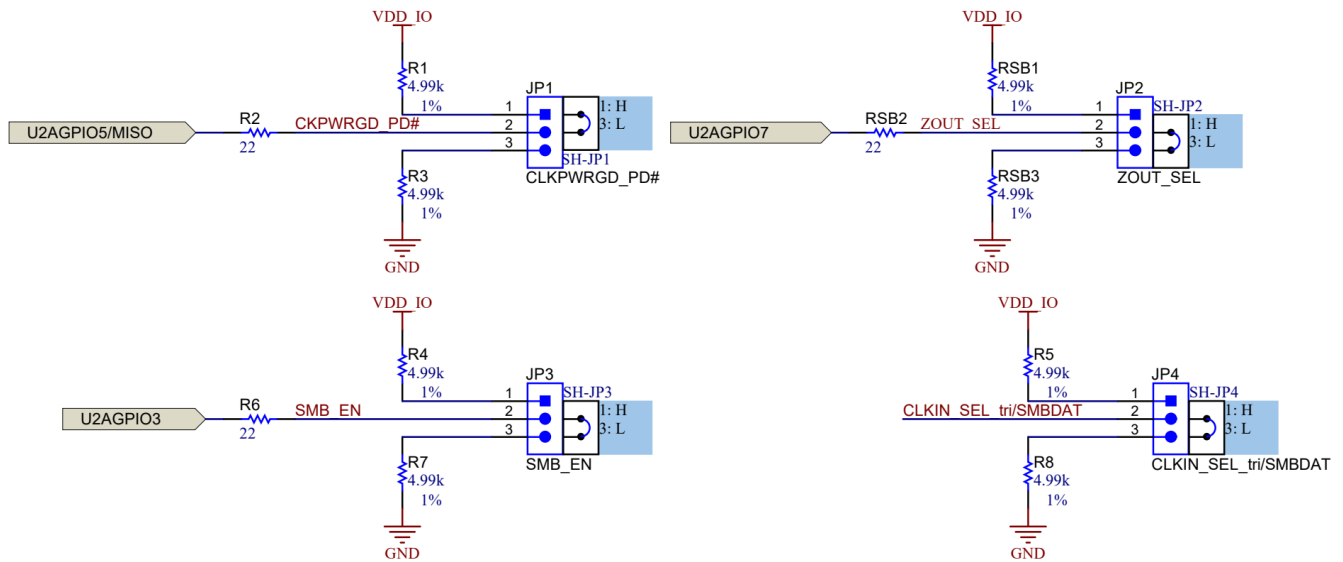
VDD_IO
R1
4.99k
1%
U2AGPIO5/MISO
R2
22
CKPWRGD_PD#
JP1
1
2
3
1: H
3: L
SH-JP1
CLKPWRGD_PD#
R3
4.99k
1%
GND

VDD_IO
RSB1
4.99k
1%
U2AGPIO7
RSB2
22
ZOUT_SEL
JP2
SH-JP2
1
2
3
1: H
3: L
ZOUT_SEL
RSB3
4.99k
1%
GND

VDD_IO
R4
4.99k
1%
U2AGPIO3
R6
22
SMB_EN
JP3
SH-JP3
1
2
3
1: H
3: L
SMB_EN
R7
4.99k
1%
GND

VDD_IO
R5
4.99k
1%
CLKIN_SEL_tri/SMBDAT
JP4
SH-JP4
1
2
3
1: H
3: L
CLKIN_SEL_tri/SMBDAT
R8
4.99k
1%
GND